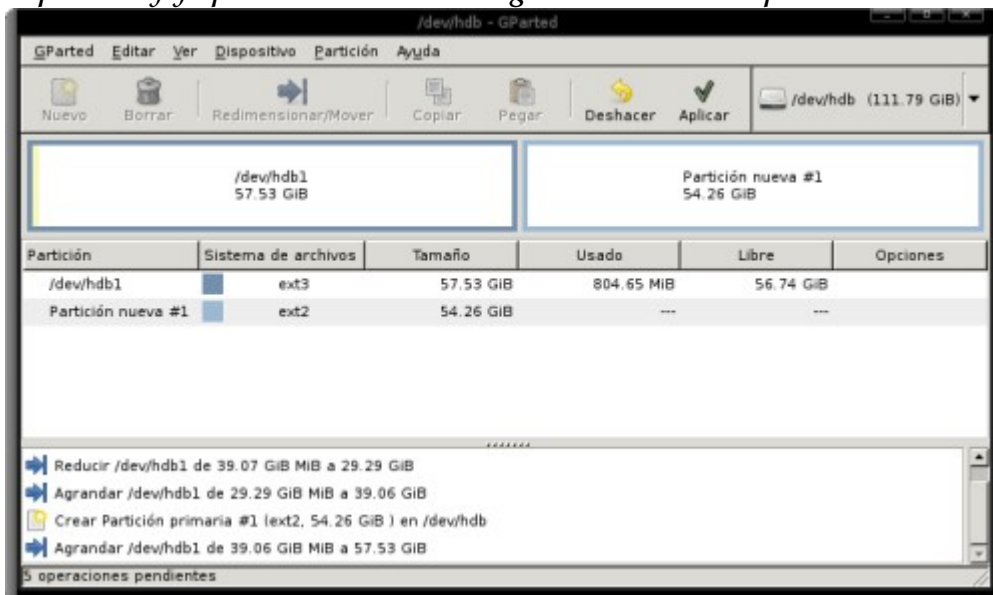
/dev/hdb - GParted

GParted Editar Ver Dispositivo Partición Ayuda

Nuevo Borrar Redimensionar/Mover Copiar Pegar Deshacer Aplicar /dev/hdb (111.79 GiB)

/dev/hdb1
57.53 GiB

Partición nueva #1
54.26 GiB

| Partición | Sistema de archivos | Tamaño | Usado | Libre | Opciones |
|---|---|---|---|---|---|
| /dev/hdb1 | ext3 | 57.53 GiB | 804.65 MiB | 56.74 GiB | |
| Partición nueva #1 | ext2 | 54.26 GiB | --- | --- | |

Reducir /dev/hdb1 de 39.07 GiB MiB a 29.29 GiB
Agrandar /dev/hdb1 de 29.29 GiB MiB a 39.06 GiB
Crear Partición primaria #1 (ext2, 54.26 GiB ) en /dev/hdb
Agrandar /dev/hdb1 de 39.06 GiB MiB a 57.53 GiB
5 operaciones pendientes